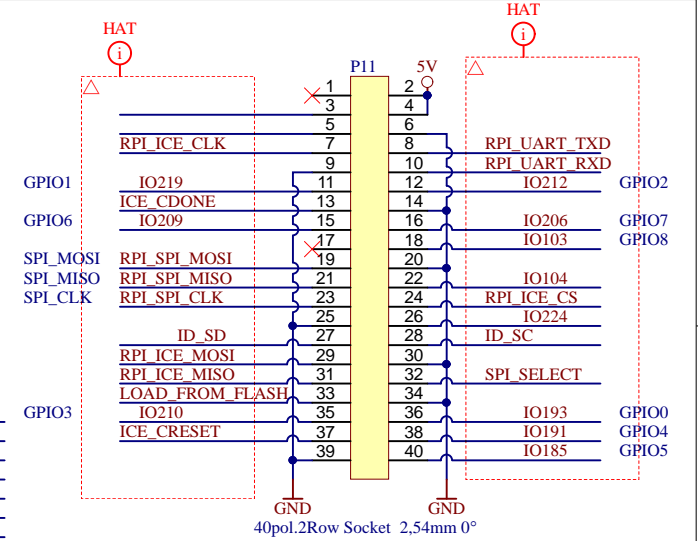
HAT
i
HAT
i
P11
5V
1
2
3
4
5
6
RPI_ICE_CLK
7
8
RPI_UART_TXD
9
10
RPI_UART_RXD
GPIO1
IO219
11
12
IO212
GPIO2
ICE_CDONE
13
14
GPIO6
IO209
15
16
IO206
GPIO7
17
18
IO103
GPIO8
SPI_MOSI
RPI_SPI_MOSI
19
20
SPI_MISO
RPI_SPI_MISO
21
22
IO104
SPI_CLK
RPI_SPI_CLK
23
24
RPI_ICE_CS
25
26
IO224
ID_SD
27
28
ID_SC
RPI_ICE_MOSI
29
30
RPI_ICE_MISO
31
32
SPI_SELECT
LOAD_FROM_FLASH
33
34
GPIO3
IO210
35
36
IO193
GPIO0
ICE_CRESET
37
38
IO191
GPIO4
39
40
IO185
GPIO5
GND
GND
40pol.2Row Socket 2,54mm 0°